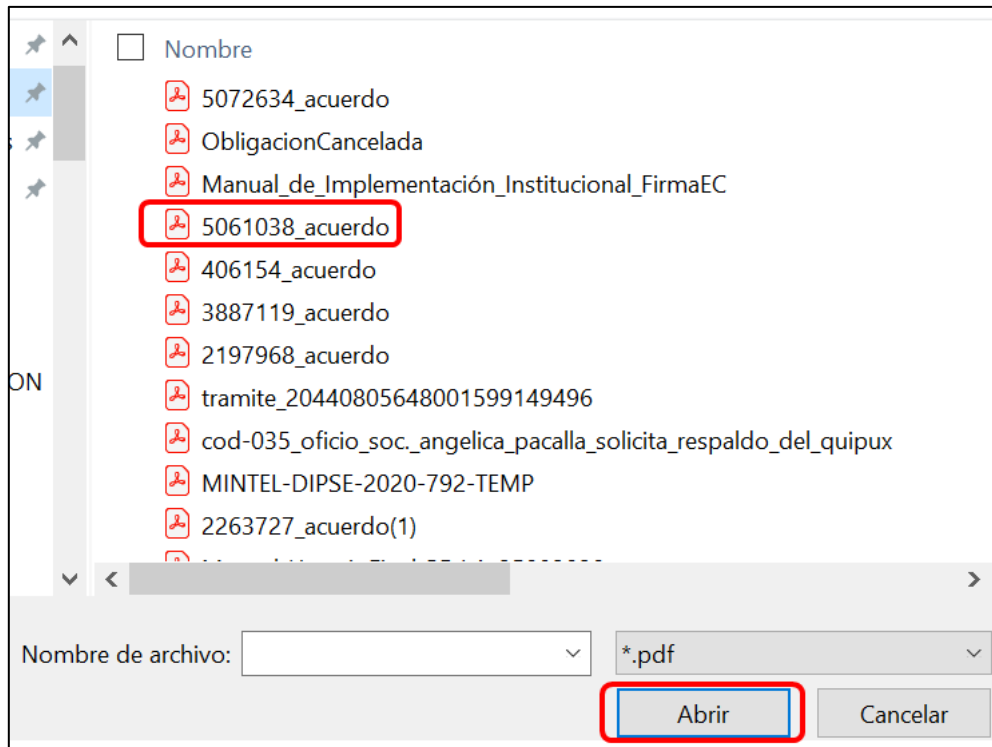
Nombre

5072634_acuerdo

ObligacionCancelada

Manual_de_Implementación_Institucional_FirmaEC

5061038_acuerdo

406154_acuerdo

3887119_acuerdo

2197968_acuerdo

ON

tramite_20440805648001599149496

cod-035_oficio_soc._angelica_pacalla_solicita_respaldo_del_quipux

MINTEL-DIPSE-2020-792-TEMP

2263727_acuerdo(1)

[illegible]

Nombre de archivo:

*.pdf

Abrir

Cancelar